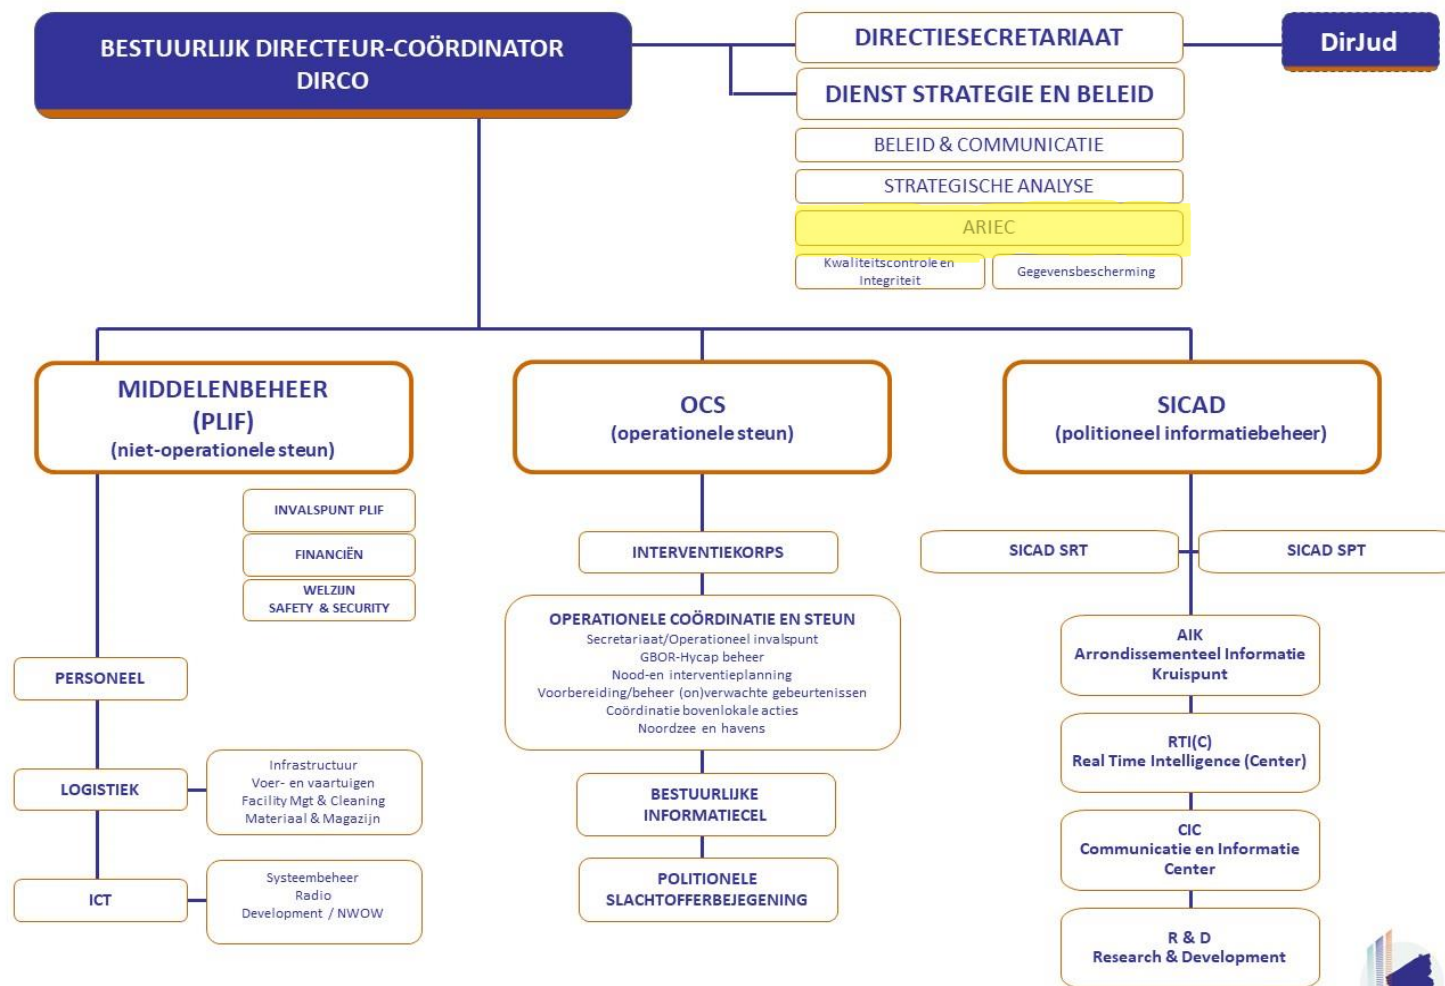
BESTUURLIJK DIRECTEUR-COÖRDINATOR
DIRCO

DIRECTIESECRETARIAAT

DirJud

DIENST STRATEGIE EN BELEID

BELEID & COMMUNICATIE

STRATEGISCHE ANALYSE

ARIEC

Kwaliteitscontrole en Integriteit

Gegevensbescherming

MIDDELENBEHEER
(PLIF)
(niet-operationele steun)

OCS
(operationele steun)

SICAD
(politioneel informatiebeheer)

INVALSPUNT PLIF

FINANCIËN

WELZIJN
SAFETY & SECURITY

PERSONEEL

LOGISTIEK

Infrastructuur
Voer- en vaartuigen
Facility Mgt & Cleaning
Materiaal & Magazijn

ICT

Systeembeheer
Radio
Development / NWOW

INTERVENTIEKORPS

OPERATIONELE COÖRDINATIE EN STEUN
Secretariaat/Operationeel invalspunt
GBOR-Hycap beheer
Nood-en interventieplanning
Voorbereiding/beheer (on)verwachte gebeurtenissen
Coördinatie bovenlokale acties
Noordzee en havens

BESTUURLIJKE
INFORMATIECEL

POLITIONELE
SLACHTOFFERBEJEGENING

SICAD SRT

SICAD SPT

AIK
Arrondissementeel Informatie
Kruispunt

RTI(C)
Real Time Intelligence (Center)

CIC
Communicatie en Informatie
Center

R & D
Research & Development